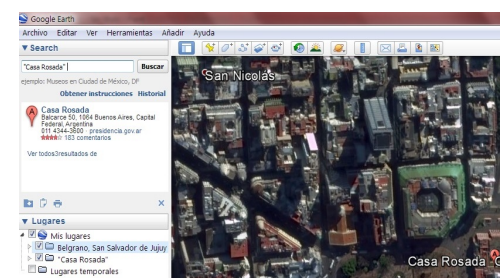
Google Earth

Archivo Editar Ver Herramientas Añadir Ayuda

▼ Search

"Casa Rosada" Buscar

ejemplo: Museos en Ciudad de México, DF

Obtener instrucciones Historial

Casa Rosada
Balcarce 50, 1064 Buenos Aires, Capital Federal, Argentina
011 4344-3600 - presidencia.gov.ar
183 comentarios

Ver todos3resultados de

▼ Lugares

Mis lugares
Belgrano, San Salvador de Jujuy
"Casa Rosada"
Lugares temporales

San Nicolás

Casa Rosada